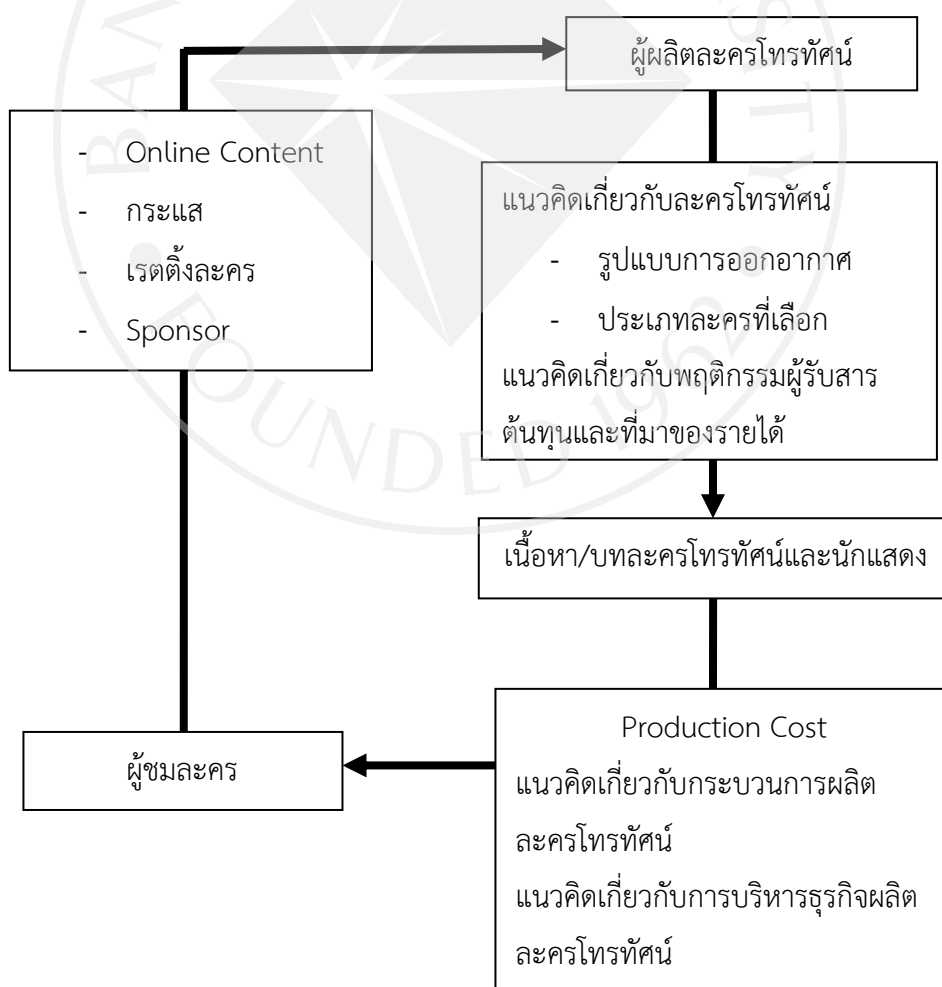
ผู้ผลิตละครโทรทัศน์

- Online Content
- กระแส
- เรตติ้งละคร
- Sponsor

แนวคิดเกี่ยวกับละครโทรทัศน์
- รูปแบบการออกอากาศ
- ประเภทละครที่เลือก
แนวคิดเกี่ยวกับพฤติกรรมผู้รับสาร
ต้นทุนและที่มาของรายได้

เนื้อหา/บทละครโทรทัศน์และนักแสดง

ผู้ชมละคร

Production Cost
แนวคิดเกี่ยวกับกระบวนการผลิตละครโทรทัศน์
แนวคิดเกี่ยวกับการบริหารธุรกิจผลิตละครโทรทัศน์